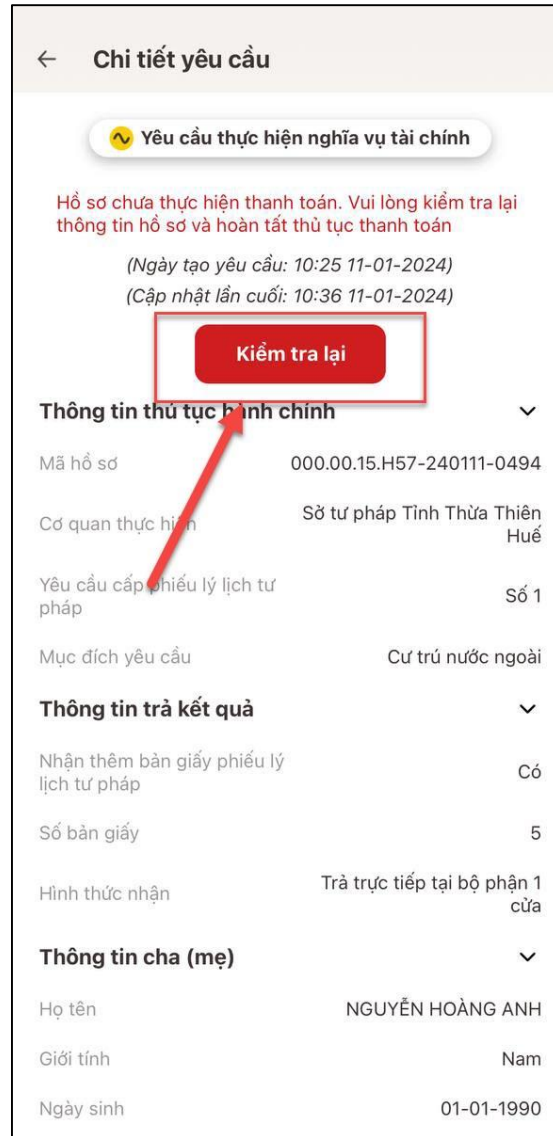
← Chi tiết yêu cầu

Yêu cầu thực hiện nghĩa vụ tài chính

Hồ sơ chưa thực hiện thanh toán. Vui lòng kiểm tra lại thông tin hồ sơ và hoàn tất thủ tục thanh toán

(Ngày tạo yêu cầu: 10:25 11-01-2024)
(Cập nhật lần cuối: 10:36 11-01-2024)

Kiểm tra lại

Thông tin thủ tục hành chính

Mã hồ sơ 000.00.15.H57-240111-0494

Cơ quan thực hiện Sở tư pháp Tỉnh Thừa Thiên Huế

Yêu cầu cấp phiếu lý lịch tư pháp Số 1

Mục đích yêu cầu Cư trú nước ngoài

Thông tin trả kết quả

Nhận thêm bản giấy phiếu lý lịch tư pháp Có

Số bản giấy 5

Hình thức nhận Trả trực tiếp tại bộ phận 1 cửa

Thông tin cha (mẹ)

Họ tên NGUYỄN HOÀNG ANH

Giới tính Nam

Ngày sinh 01-01-1990